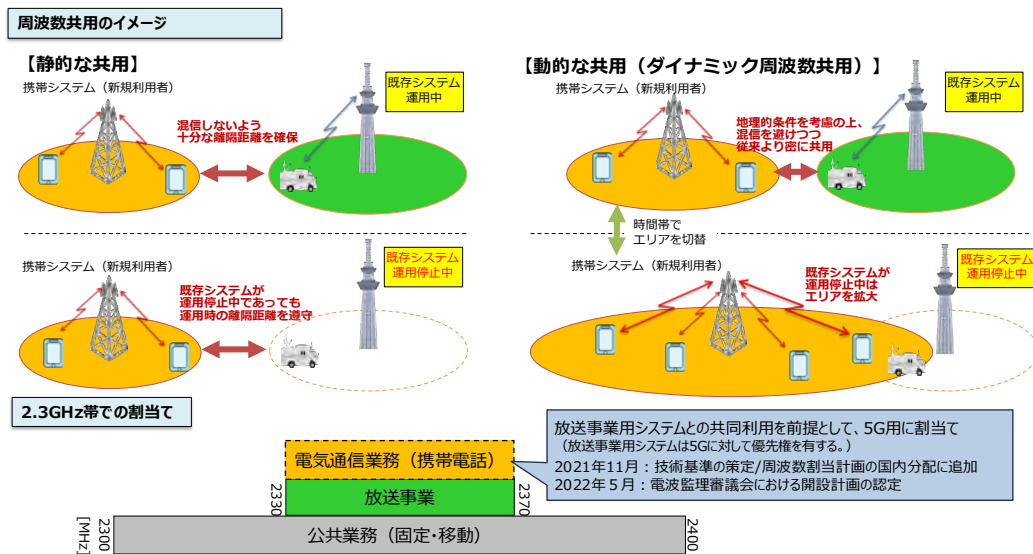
周波数共用のイメージ

【静的な共用】

携帯システム（新規利用者）

混信しないよう十分な離隔距離を確保

既存システム運用中

携帯システム（新規利用者）

既存システムが運用停止中であっても運用時の離隔距離を遵守

既存システム運用停止中

【動的な共用（ダイナミック周波数共用）】

携帯システム（新規利用者）

地理的条件を考慮の上、混信を避けつつ従来より密に共用

既存システム運用中

時間帯でエリアを切替

携帯システム（新規利用者）

既存システムが運用停止中はエリアを拡大

既存システム運用停止中

2.3GHz帯での割当て

放送事業用システムとの共同利用を前提として、5G用に割当て
（放送事業用システムは5Gに対して優先権を有する。）
2021年11月：技術基準の策定/周波数割当計画の国内分配に追加
2022年５月：電波監理審議会における開設計画の認定

電気通信業務（携帯電話）

放送事業

公共業務（固定・移動）

[MHz]
2300
2330
2370
2400